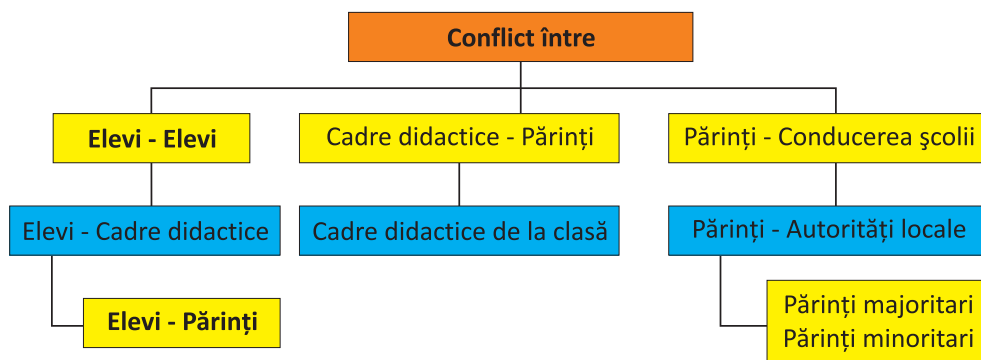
Conflict între

Elevi - Elevi

Elevi - Cadre didactice

Elevi - Părinți

Cadre didactice - Părinți

Cadre didactice de la clasă

Părinți - Conducerea şcolii

Părinți - Autorități locale

Părinți majoritari
Părinți minoritari